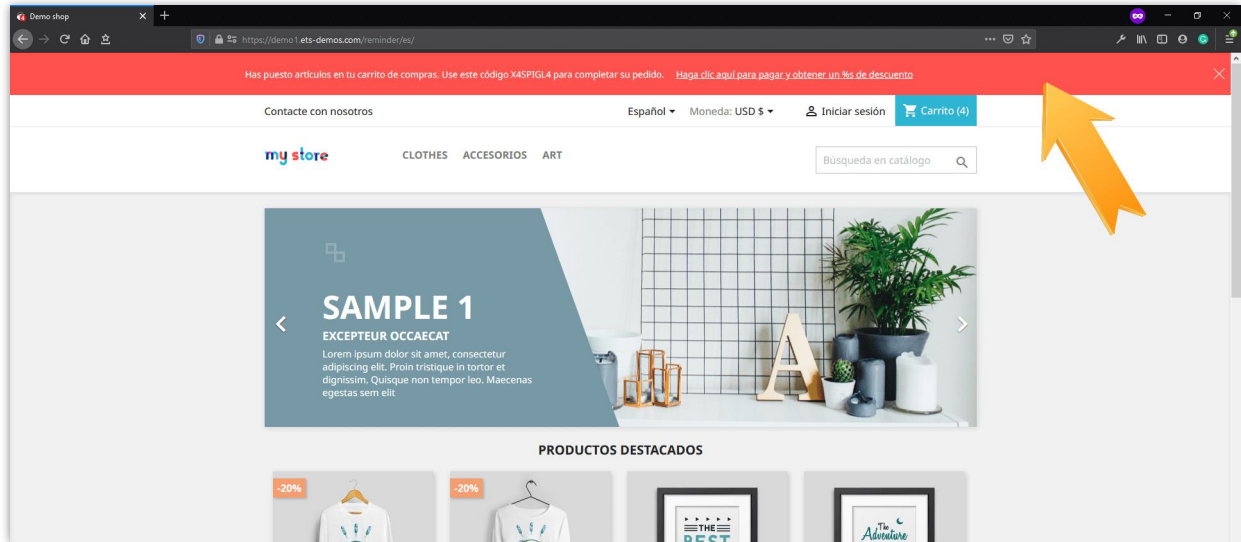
Demo shop

https://demo1.ets-demos.com/reminder/es/

Has puesto artículos en tu carrito de compras. Use este código X4SPIGL4 para completar su pedido. Haga clic aquí para pagar y obtener un %s de descuento

Contacte con nosotros

Español Moneda: USD $ Iniciar sesión Carrito (4)

my store

CLOTHES ACCESORIOS ART

Búsqueda en catálogo

SAMPLE 1

EXCEPTEUR OCCAECAT

Lorem ipsum dolor sit amet, consectetur adipiscing elit. Proin tristique in tortor et dignissim. Quisque non tempor leo. Maecenas egestas sem elit

PRODUCTOS DESTACADOS

-20%

-20%

THE BEST

The Adventure